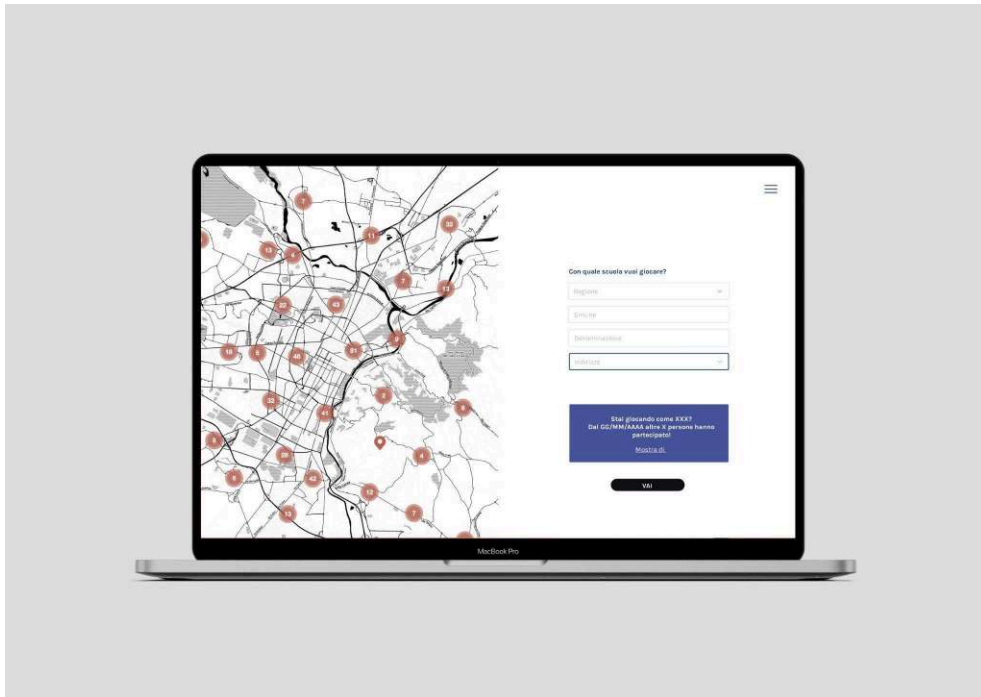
7
11
32
13
6
7
13
27
43
9
18
8
46
21
32
2
41
9
8
26
4
6
42
12
7
13

Con quale scuola vuoi giocare?

Regione

Comune

Denominazione

Indirizzo

Stai giocando come XXX?
Dal GG/MM/AAAA oltre X persone hanno partecipato!
Mostra di

VAI

MacBook Pro